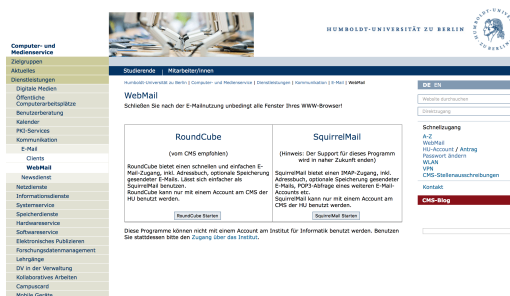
HUMBOLDT-UNIVERSITÄT ZU BERLIN

Computer- und Medienservice

Zielgruppen
Aktuelles
Dienstleistungen
Digitale Medien
Öffentliche Computerarbeitsplätze
Benutzerberatung
Kalender
PKI-Services
Kommunikation
E-Mail
Clients
WebMail
Newsdienst
Netzdienste
Informationsdienste
Systemservice
Speicherdienste
Hardwareservice
Softwareservice
Elektronisches Publizieren
Forschungsdatenmanagement
Lehrgänge
DV in der Verwaltung
Kollaboratives Arbeiten
Campuscard
Mobile Geräte

Studierende | Mitarbeiter/innen

Humboldt-Universität zu Berlin | Computer- und Medienservice | Dienstleistungen | Kommunikation | E-Mail | WebMail

WebMail

Schließen Sie nach der E-Mailnutzung unbedingt alle Fenster Ihres WWW-Browser!

| RoundCube | SquirrelMail |
|---|---|
| (vom CMS empfohlen) | (Hinweis: Der Support für dieses Programm wird in naher Zukunft enden) |
| RoundCube bietet einen schnellen und einfachen E-Mail-Zugang, inkl. Adressbuch, optionale Speicherung gesendeter E-Mails. Lässt sich einfacher als SquirrelMail benutzen. RoundCube kann nur mit einem Account am CMS der HU benutzt werden. | SquirrelMail bietet einen IMAP-Zugang, inkl. Adressbuch, optionale Speicherung gesendeter E-Mails, POP3-Abfrage eines weiteren E-Mail-Accounts etc. SquirrelMail kann nur mit einem Account am CMS der HU benutzt werden. |
| RoundCube Starten | SquirrelMail Starten |

Diese Programme können nicht mit einem Account am Institut für Informatik benutzt werden. Benutzen Sie stattdessen bitte den Zugang über das Institut.

DE EN

Website durchsuchen

Direktzugang

Schnellzugang
A-Z
WebMail
HU-Account / Antrag
Passwort ändern
WLAN
VPN
CMS-Stellenausschreibungen

Kontakt

CMS-Blog